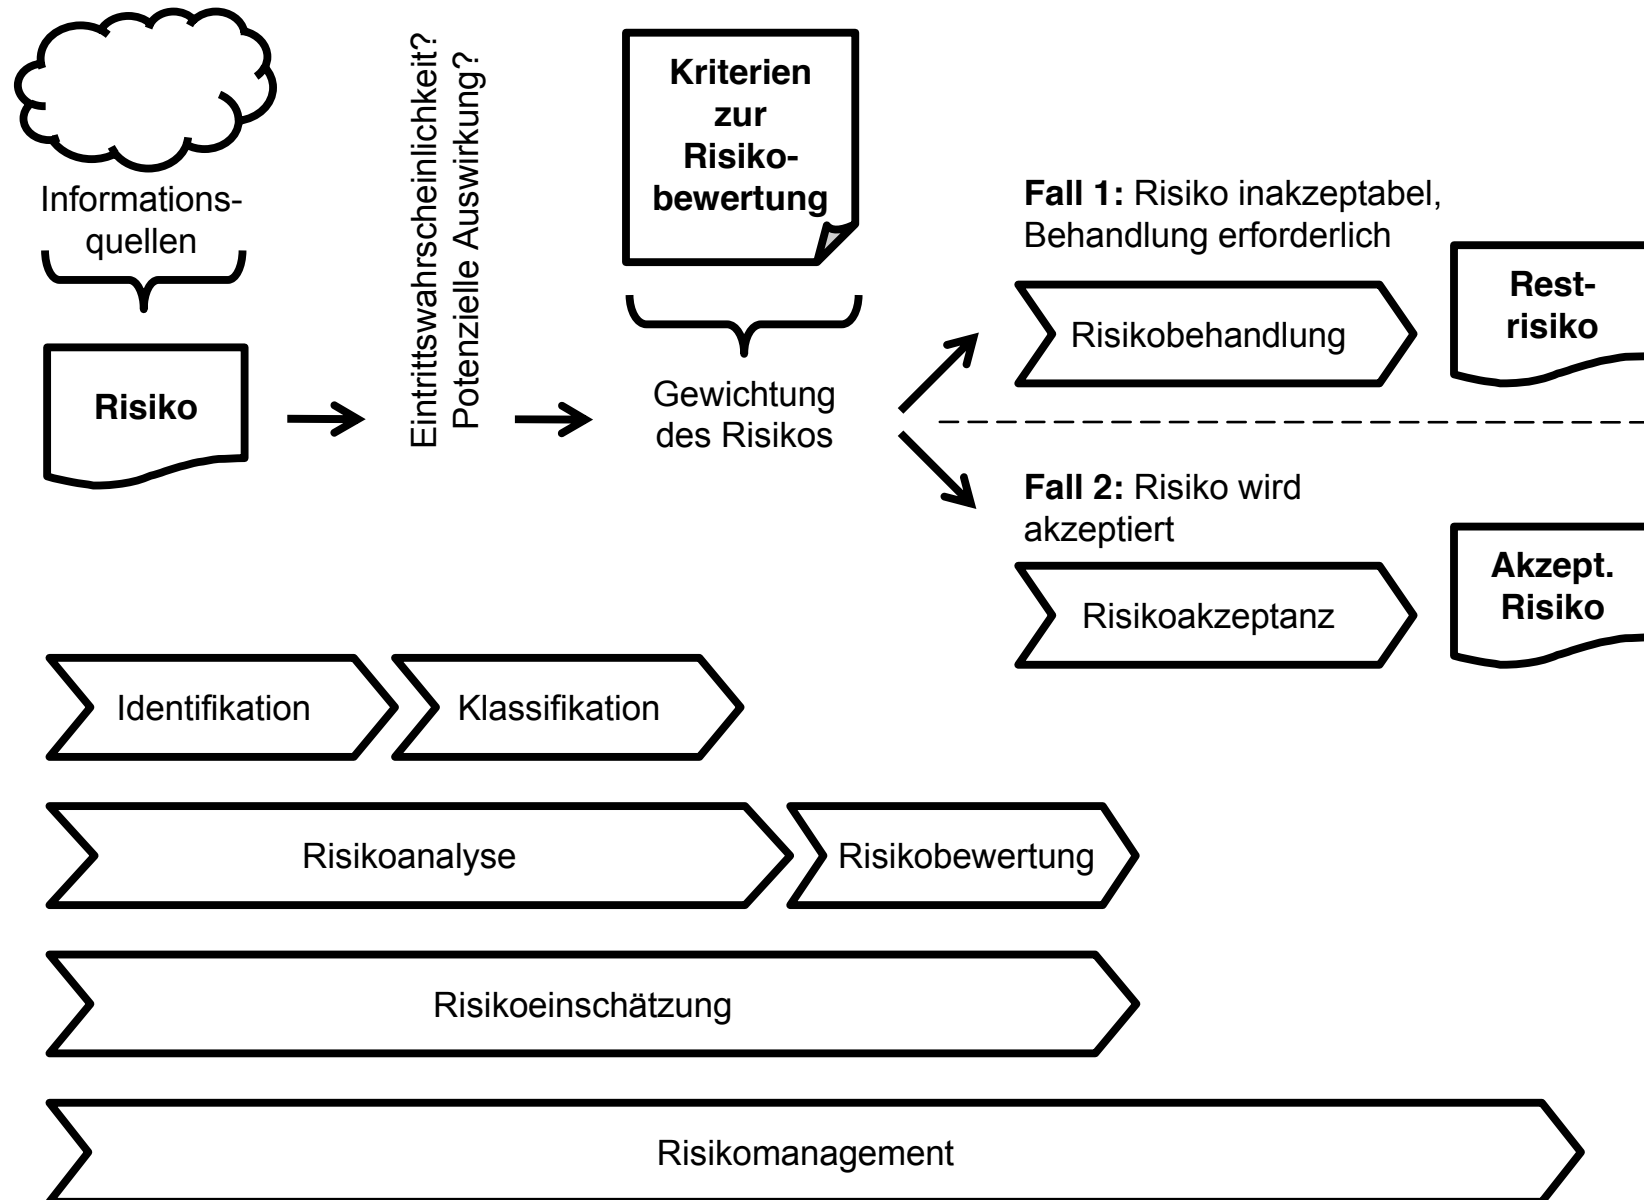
Informationsquellen

Risiko

Eintrittswahrscheinlichkeit?
Potenzielle Auswirkung?

Kriterien zur Risikobewertung

Gewichtung des Risikos

**Fall 1:** Risiko inakzeptabel, Behandlung erforderlich

Risikobehandlung

Restrisiko

**Fall 2:** Risiko wird akzeptiert

Risikoakzeptanz

Akzept. Risiko

Identifikation

Klassifikation

Risikoanalyse

Risikobewertung

Risikoeinschätzung

Risikomanagement